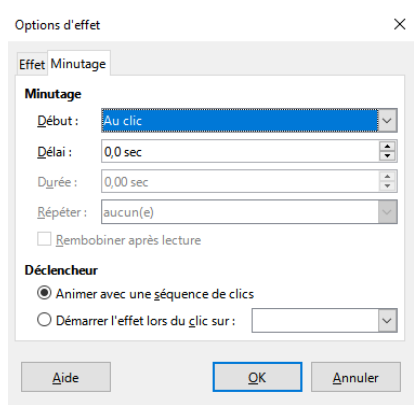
Options d'effet

Effet Minutage

Minutage

Début : Au clic

Délai : 0,0 sec

Durée : 0,00 sec

Répéter : aucun(e)

Rembobiner après lecture

Déclencheur

Animer avec une séquence de clics

Démarrer l'effet lors du clic sur :

Aide OK Annuler